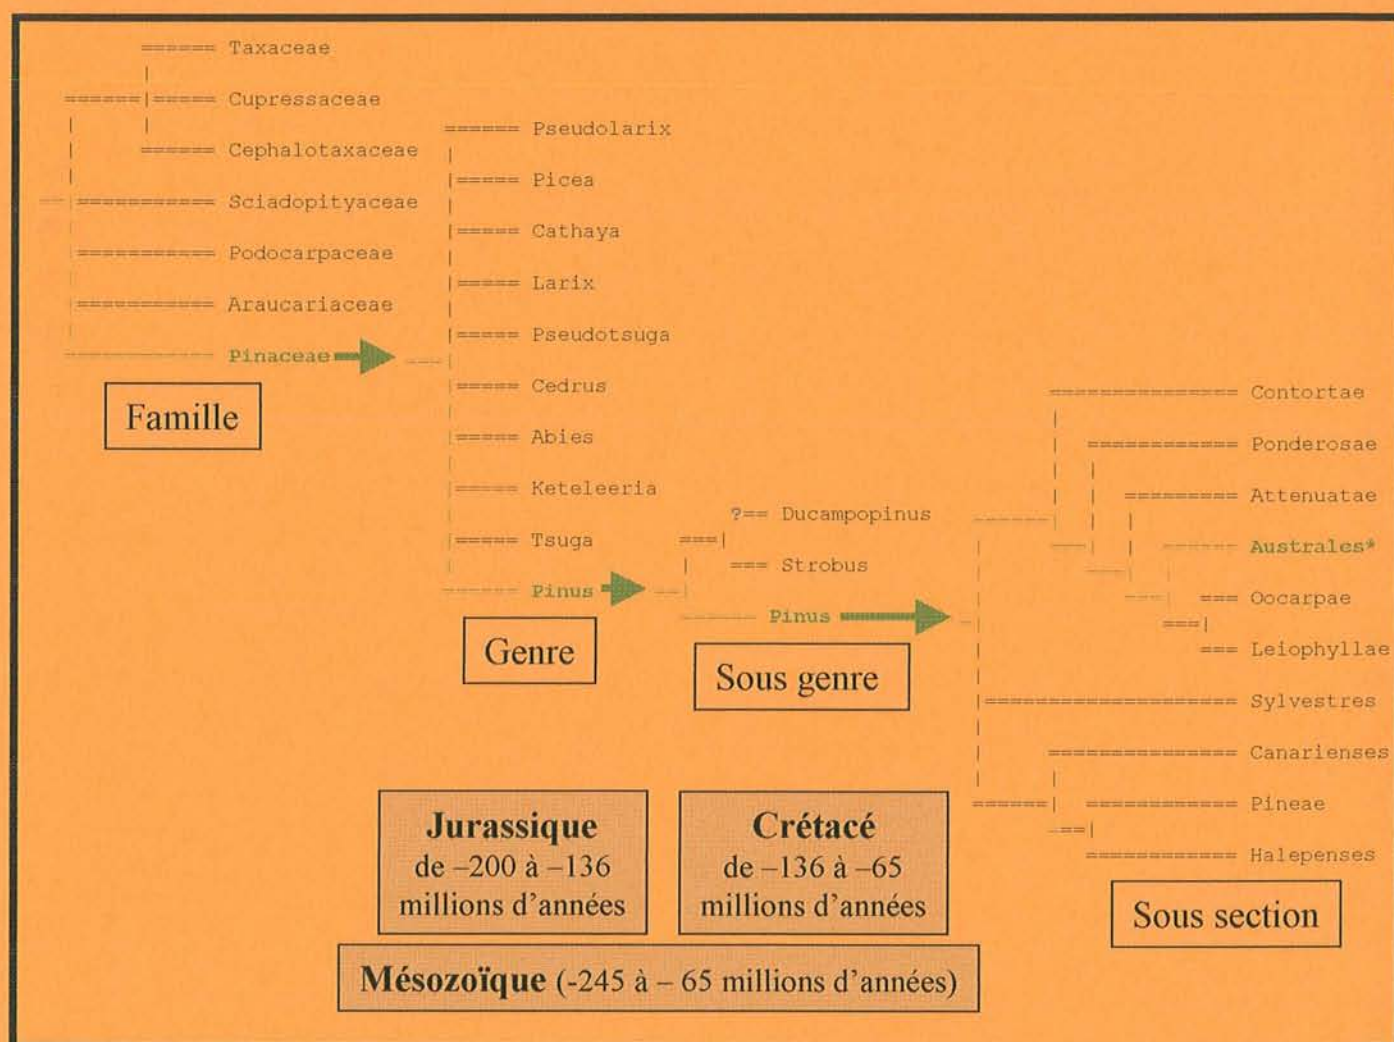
Taxaceae
Cupressaceae
Cephalotaxaceae
Sciadopityaceae
Podocarpaceae
Araucariaceae
Pinaceae

Famille

Pseudolarix
Picea
Cathaya
Larix
Pseudotsuga
Cedrus
Abies
Keteleeria
Tsuga
Pinus

Genre

?== Ducampopinus
=== Strobus
Pinus

Sous genre

Contortae
Ponderosae
Attenuatae
Australes*
Oocarpae
Leiophyllae
Sylvestres
Canarienses
Pineae
Halepenses

Sous section

**Jurassique**
de –200 à –136
millions d'années

**Crétacé**
de –136 à –65
millions d'années

**Mésozoïque** (-245 à – 65 millions d'années)